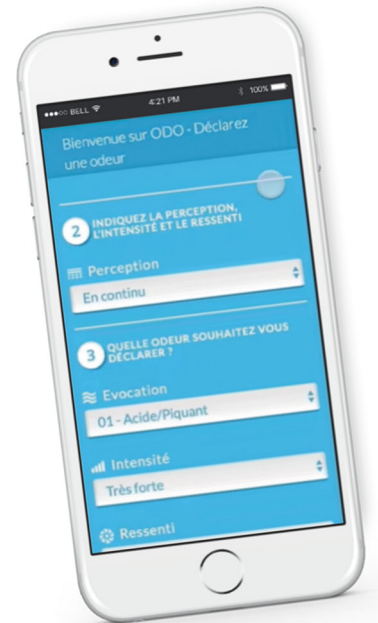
●●●○○ BELL
4:21 PM
100%

Bienvenue sur ODO - Déclarez une odeur

2 INDIQUEZ LA PERCEPTION, L'INTENSITÉ ET LE RESSENTI

Perception
En continu

3 QUELLE ODEUR SOUHAITEZ VOUS DÉCLARER ?

Evocation
01 - Acide/Piquant

Intensité
Très forte

Ressenti